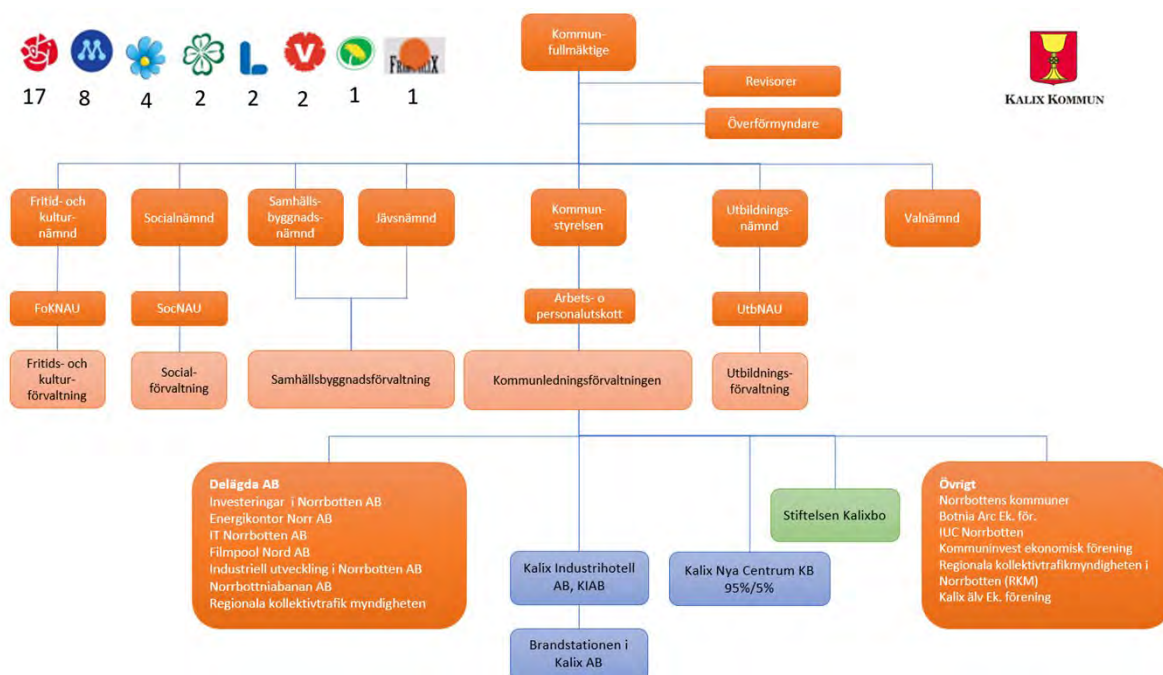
17 8 4 2 2 2 1 1

Kommunfullmäktige

Revisorer

Överförmyndare

Kalix Kommun

Fritid- och kulturnämnd

Socialnämnd

Samhällsbyggnadsnämnd

Jävsnämnd

Kommunstyrelsen

Utbildningsnämnd

Valnämnd

FoKNAU

SocNAU

Arbets- o personalutskott

UtbNAU

Fritids- och kulturförvaltning

Socialförvaltning

Samhällsbyggnadsförvaltning

Kommunledningsförvaltningen

Utbildningsförvaltning

Delägda AB
Investeringar i Norrbotten AB
Energikontor Norr AB
IT Norrbotten AB
Filmpool Nord AB
Industriell utveckling i Norrbotten AB
Norrbottniabanan AB
Regionala kollektivtrafik myndigheten

Stiftelsen Kalixbo

Övrigt
Norrbottens kommuner
Botnia Arc Ek. för.
IUC Norrbotten
Kommuninvest ekonomisk förening
Regionala kollektivtrafikmyndigheten i Norrbotten (RKM)
Kalix älv Ek. förening

Kalix Industrihotell AB, KIAB

Kalix Nya Centrum KB 95%/5%

Brandstationen i Kalix AB